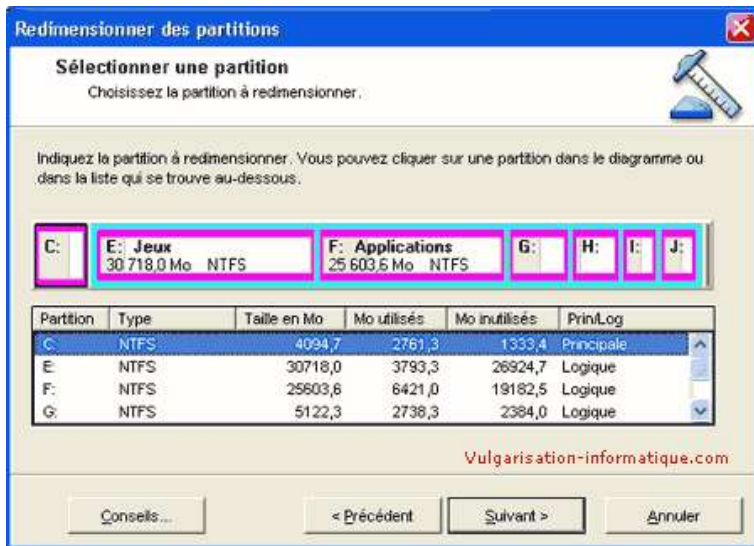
Redimensionner des partitions

Sélectionner une partition
Choisissez la partition à redmensionner.

Indiquez la partition à redimensionner. Vous pouvez cliquer sur une partition dans le diagramme ou dans la liste qui se trouve au-dessous.

C:
E: Jeux
30 718,0 Mo NTFS
F: Applications
25 603,6 Mo NTFS
G:
H:
I:
J:

| Partition | Type | Taille en Mo | Mo utilisés | Mo inutilisés | Prin/Log |
|---|---|---|---|---|---|
| C: | NTFS | 4094,7 | 2761,3 | 1333,4 | Principale |
| E: | NTFS | 30718,0 | 3793,3 | 26924,7 | Logique |
| F: | NTFS | 25603,6 | 6421,0 | 19182,5 | Logique |
| G: | NTFS | 5122,3 | 2738,3 | 2384,0 | Logique |

Vulgarisation-informatique.com

Conseils... | < Précédent | Suivant > | Annuler